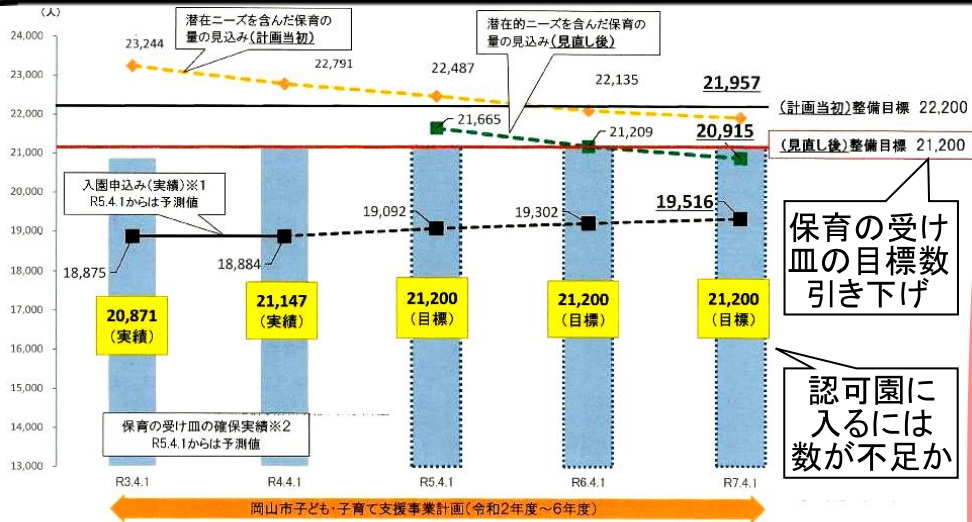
（人）
24,000
23,000
22,000
21,000
20,000
19,000
18,000
17,000
16,000
15,000
14,000
13,000

潜在ニーズを含んだ保育の量の見込み（計画当初）

潜在的ニーズを含んだ保育の量の見込み（見直し後）

23,244
22,791
22,487
22,135
21,957

21,665
21,209
20,915

（計画当初）整備目標 22,200
（見直し後）整備目標 21,200

入園申込み（実績）※1
R5.4.1からは予測値

19,092
19,302
19,516

18,875
18,884

保育の受け皿の目標数引き下げ

20,871
（実績）
21,147
（実績）
21,200
（目標）
21,200
（目標）
21,200
（目標）

認可園に入るには数が不足か

保育の受け皿の確保実績※2
R5.4.1からは予測値

R3.4.1
R4.4.1
R5.4.1
R6.4.1
R7.4.1

岡山市子ども・子育て支援事業計画（令和2年度～6年度）